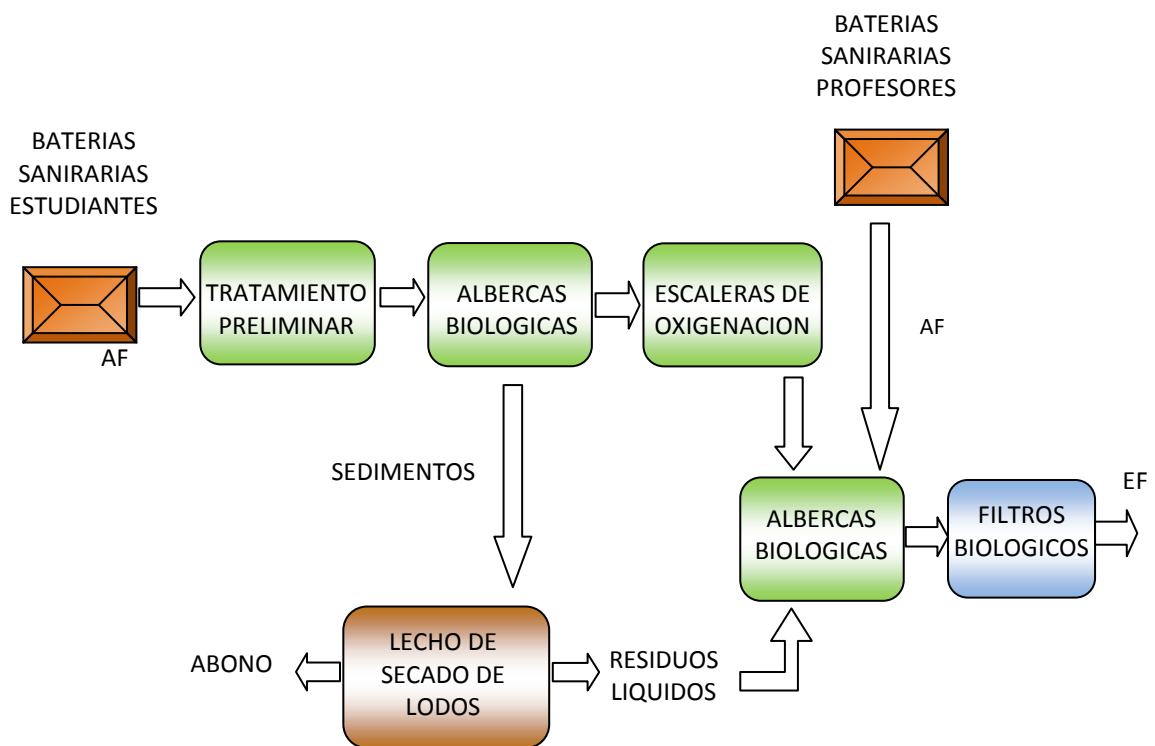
BATERIAS SANIRARIAS PROFESORES

BATERIAS SANIRARIAS ESTUDIANTES

AF

TRATAMIENTO PRELIMINAR

ALBERCAS BIOLOGICAS

ESCALERAS DE OXIGENACION

AF

SEDIMENTOS

ALBERCAS BIOLOGICAS

FILTROS BIOLOGICOS

EF

ABONO

LECHO DE SECADO DE LODOS

RESIDUOS LIQUIDOS